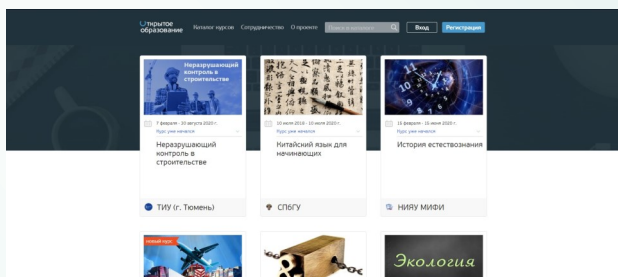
Открытое образование Каталог курсов Сотрудничество О проекте Поиск в каталоге Вход Регистрация

Неразрушающий контроль в строительстве

7 февраля - 20 августа 2020 г.
Курс уже начался
Неразрушающий контроль в строительстве
ТИУ (г. Тюмень)

10 июля 2019 - 10 июля 2020 г.
Курс уже начался
Китайский язык для начинающих
СПбГУ

15 февраля - 15 июня 2020 г.
Курс уже начался
История естествознания
НИЯУ МИФИ

Новый курс

Экология